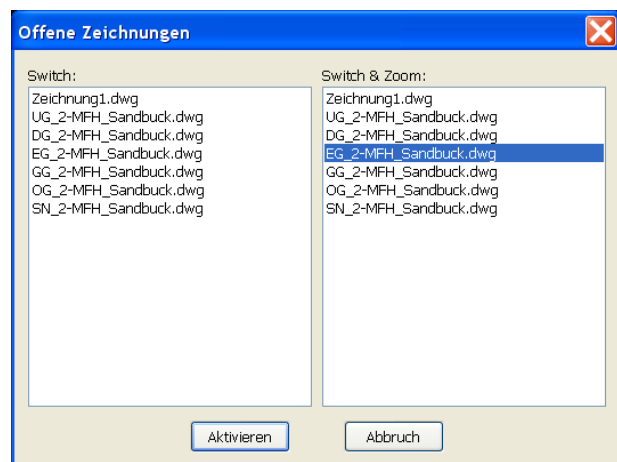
Offene Zeichnungen

Switch:
Zeichnung1.dwg
UG_2-MFH_Sandbuck.dwg
DG_2-MFH_Sandbuck.dwg
EG_2-MFH_Sandbuck.dwg
GG_2-MFH_Sandbuck.dwg
OG_2-MFH_Sandbuck.dwg
SN_2-MFH_Sandbuck.dwg

Switch & Zoom:
Zeichnung1.dwg
UG_2-MFH_Sandbuck.dwg
DG_2-MFH_Sandbuck.dwg
EG_2-MFH_Sandbuck.dwg
GG_2-MFH_Sandbuck.dwg
OG_2-MFH_Sandbuck.dwg
SN_2-MFH_Sandbuck.dwg

Aktivieren
Abbruch